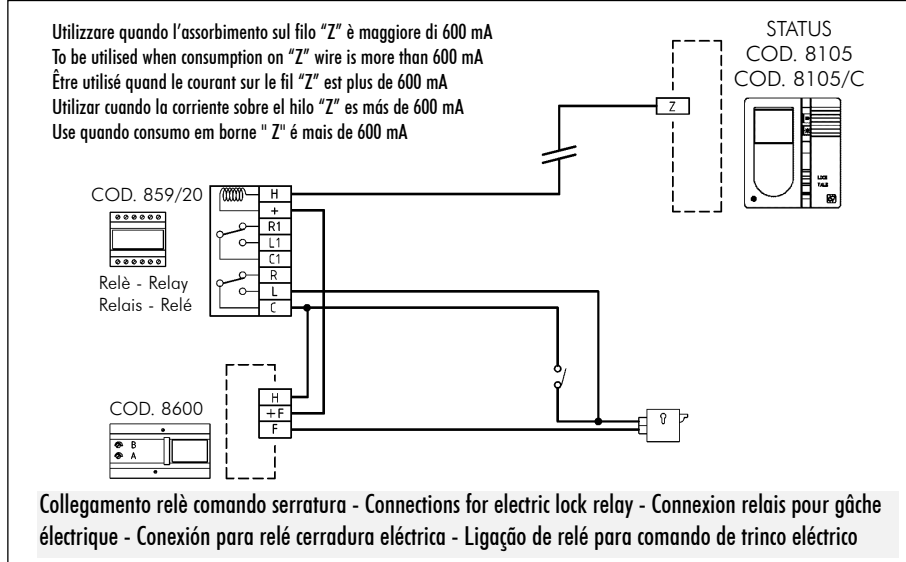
Utilizzare quando l'assorbimento sul filo "Z" è maggiore di 600 mA
To be utilised when consumption on "Z" wire is more than 600 mA
Être utilisé quand le courant sur le fil "Z" est plus de 600 mA
Utilizar cuando la corriente sobre el hilo "Z" es más de 600 mA
Use quando consumo em borne " Z" é mais de 600 mA

STATUS
COD. 8105
COD. 8105/C

Z

LOCK
TALK

COD. 859/20

Relè - Relay
Relais - Relé

H
+
R1
L1
C1
R
L
C

COD. 8600

B
A

H
+F
F

Collegamento relè comando serratura - Connections for electric lock relay - Connexion relais pour gâche électrique - Conexión para relé cerradura eléctrica - Ligação de relé para comando de trinco eléctrico